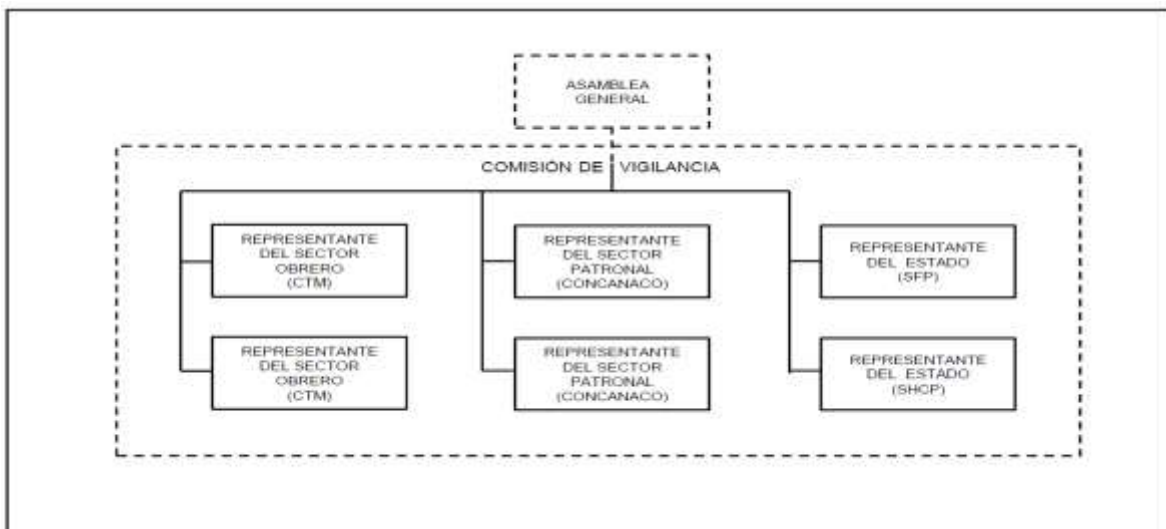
ASAMBLEA GENERAL

COMISIÓN DE VIGILANCIA

REPRESENTANTE DEL SECTOR OBRERO (CTM)

REPRESENTANTE DEL SECTOR OBRERO (CTM)

REPRESENTANTE DEL SECTOR PATRONAL (CONCANACO)

REPRESENTANTE DEL SECTOR PATRONAL (CONCANACO)

REPRESENTANTE DEL ESTADO (SFP)

REPRESENTANTE DEL ESTADO (SHCP)